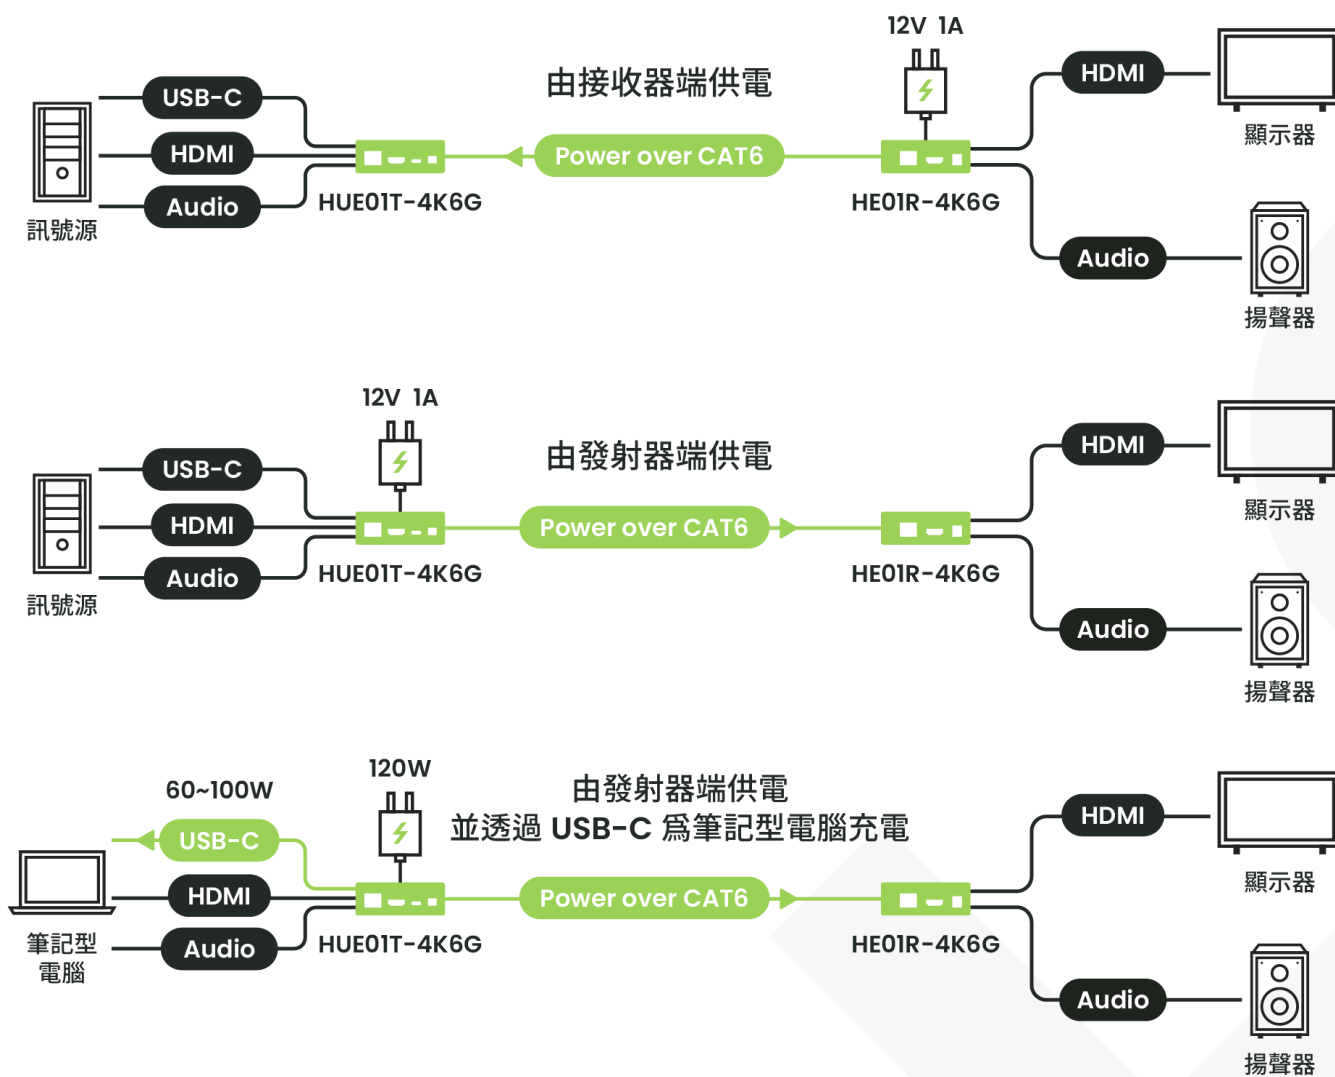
由接收器端供電

12V 1A

USB-C
HDMI
Audio
訊號源
Power over CAT6
HUE01T-4K6G
HE01R-4K6G
HDMI
顯示器
Audio
揚聲器

12V 1A
由發射器端供電

USB-C
HDMI
Audio
訊號源
Power over CAT6
HUE01T-4K6G
HE01R-4K6G
HDMI
顯示器
Audio
揚聲器

60~100W
120W
由發射器端供電
並透過 USB-C 爲筆記型電腦充電

USB-C
HDMI
Audio
筆記型電腦
Power over CAT6
HUE01T-4K6G
HE01R-4K6G
HDMI
顯示器
Audio
揚聲器